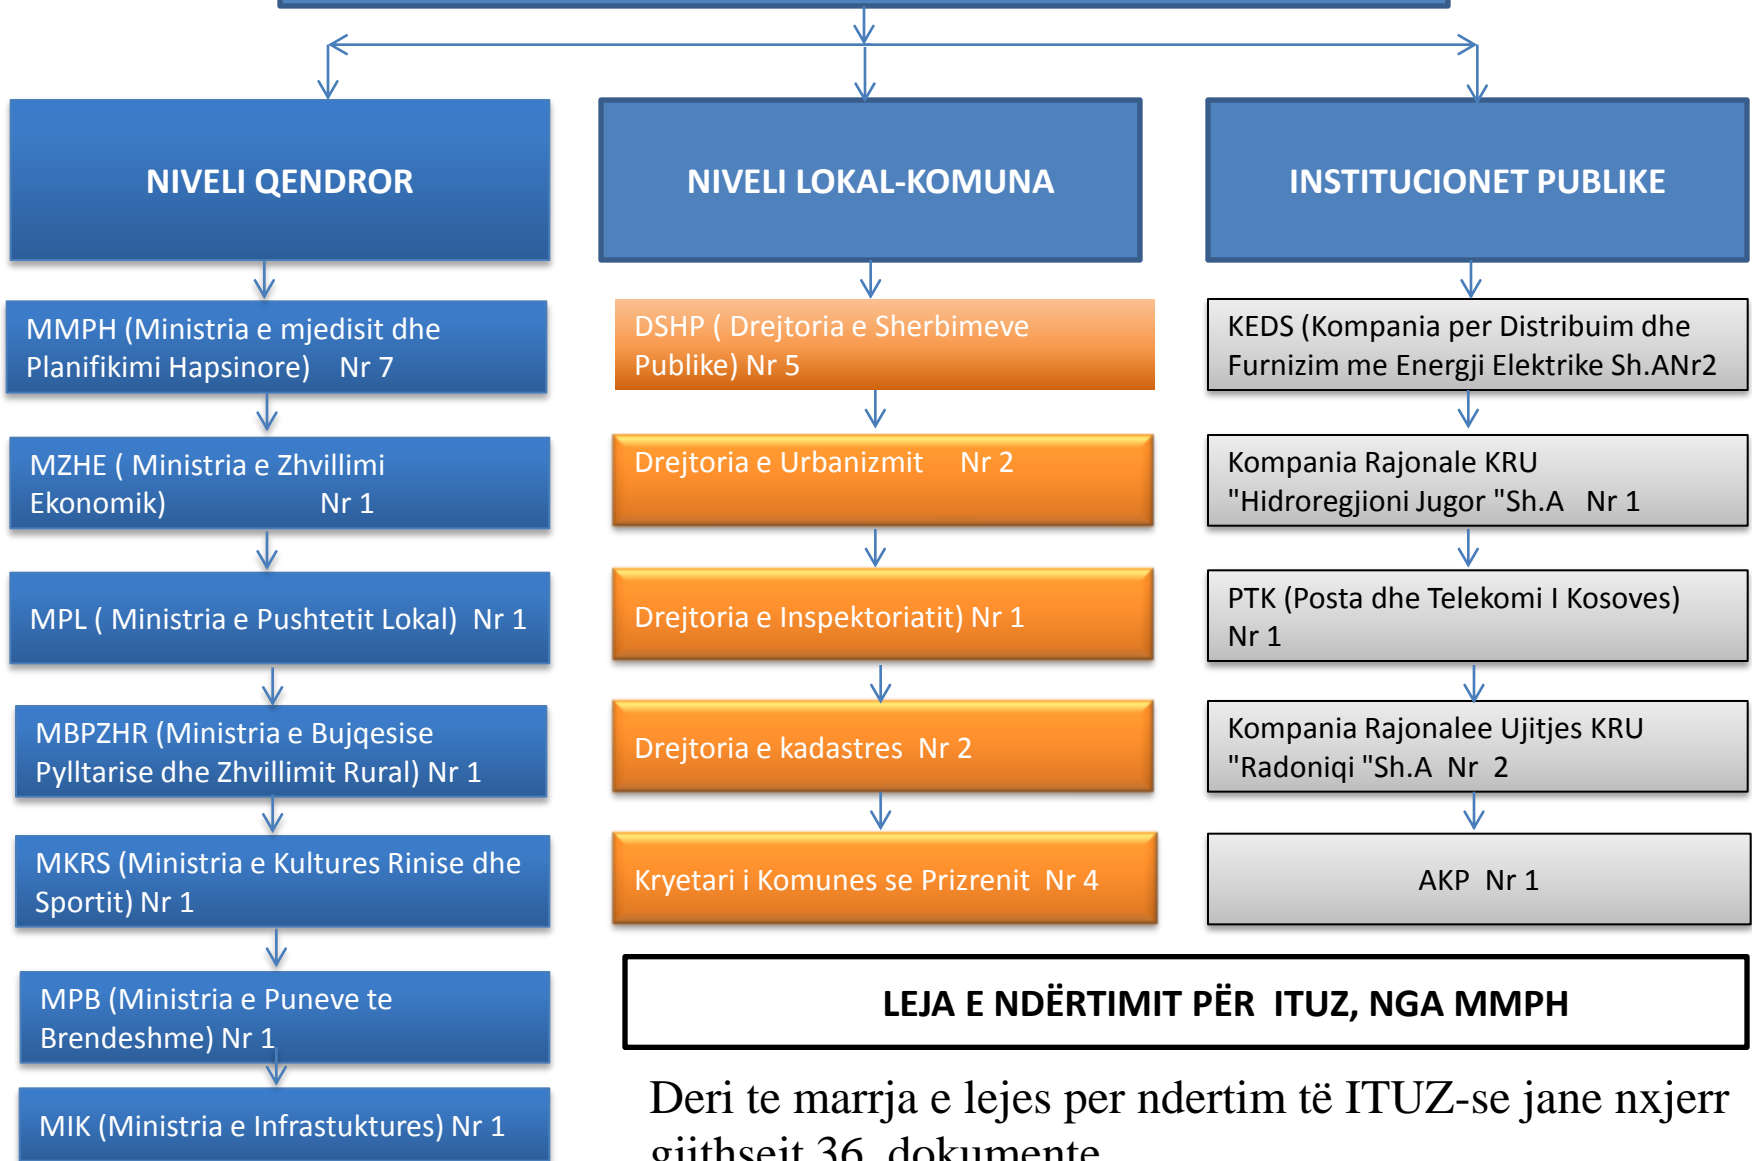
NIVELI QENDROR

NIVELI LOKAL-KOMUNA

INSTITUCIONET PUBLIKE

MMPH (Ministria e mjedisit dhe Planifikimi Hapsinore) Nr 7

MZHE ( Ministria e Zhvillimi Ekonomik) Nr 1

MPL ( Ministria e Pushtetit Lokal) Nr 1

MBPZHR (Ministria e Bujqesise Pylltarise dhe Zhvillimit Rural) Nr 1

MKRS (Ministria e Kultures Rinise dhe Sportit) Nr 1

MPB (Ministria e Puneve te Brendeshme) Nr 1

MIK (Ministria e Infrastuktures) Nr 1

DSHP ( Drejtoria e Sherbimeve Publike) Nr 5

Drejtoria e Urbanizmit Nr 2

Drejtoria e Inspektoriatit) Nr 1

Drejtoria e kadastres Nr 2

Kryetari i Komunes se Prizrenit Nr 4

KEDS (Kompania per Distribuim dhe Furnizim me Energji Elektrike Sh.ANr2

Kompania Rajonale KRU "Hidroregjioni Jugor "Sh.A Nr 1

PTK (Posta dhe Telekomi I Kosoves) Nr 1

Kompania Rajonalee Ujitjes KRU "Radoniqi "Sh.A Nr 2

AKP Nr 1

LEJA E NDËRTIMIT PËR ITUZ, NGA MMPH

Deri te marrja e lejes per ndertim të ITUZ-se jane nxjerr gjithsejt 36 dokumente